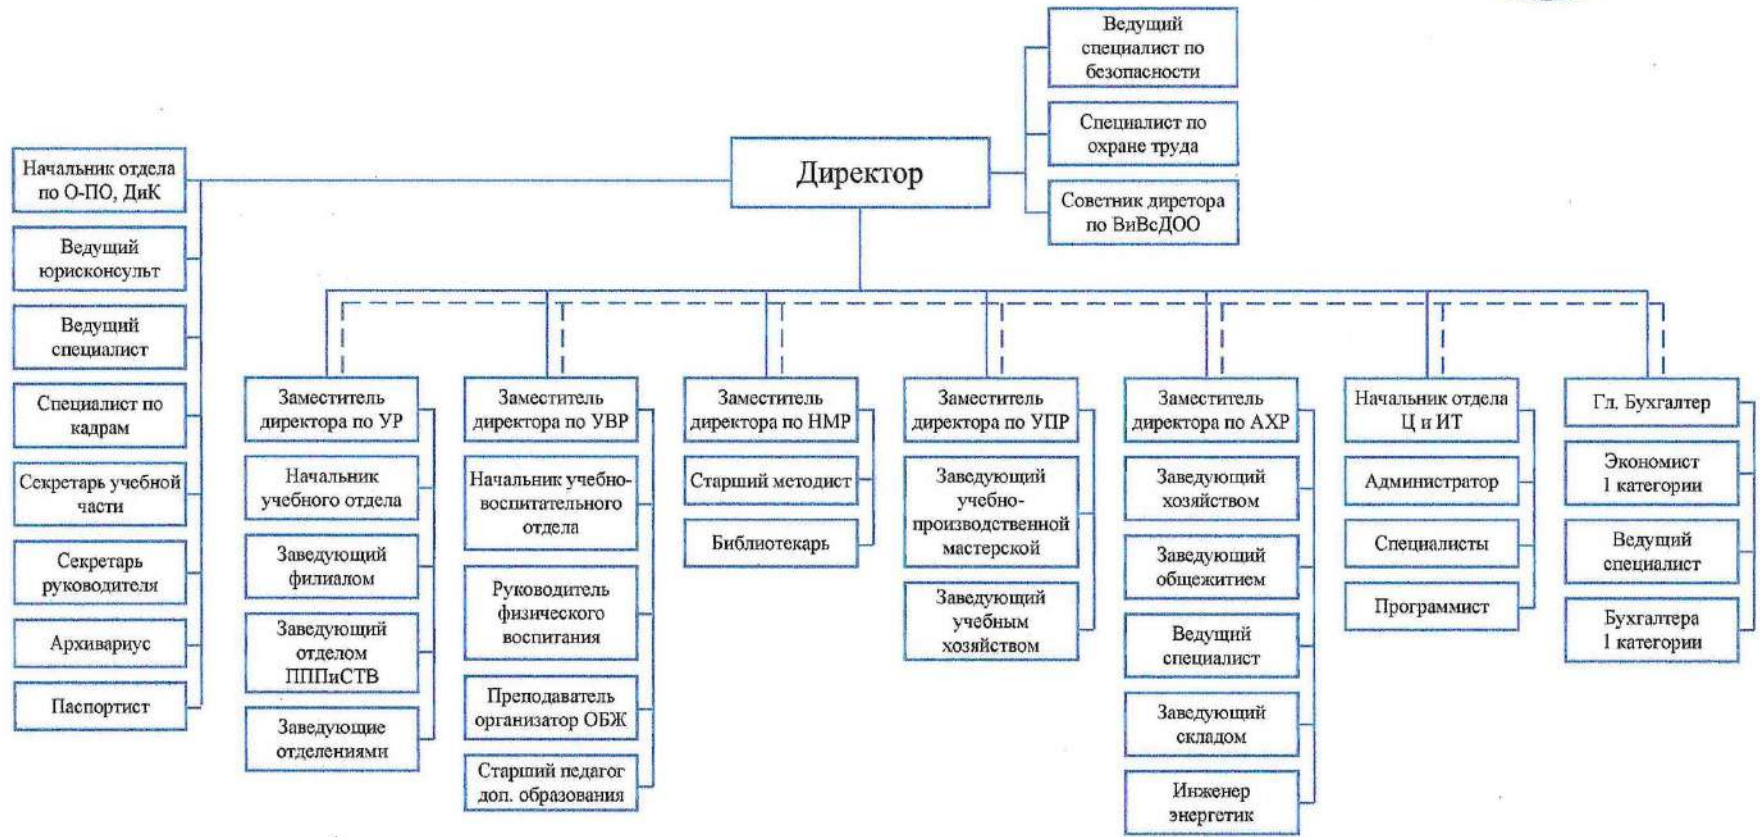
Ведущий специалист по безопасности

Специалист по охране труда

Советник директора по ВиВсДОО

Директор

Начальник отдела по О-ПО, ДиК

Ведущий юрисконсульт

Ведущий специалист

Специалист по кадрам

Секретарь учебной части

Секретарь руководителя

Архивариус

Паспортист

Заместитель директора по УР

Начальник учебного отдела

Заведующий филиалом

Заведующий отделом ПППиСТВ

Заведующие отделениями

Заместитель директора по УВР

Начальник учебно-воспитательного отдела

Руководитель физического воспитания

Преподаватель организатор ОБЖ

Старший педагог доп. образования

Заместитель директора по НМР

Старший методист

Библиотекарь

Заместитель директора по УПР

Заведующий учебно-производственной мастерской

Заведующий учебным хозяйством

Заместитель директора по АХР

Заведующий хозяйством

Заведующий общежитием

Ведущий специалист

Заведующий складом

Инженер энергетик

Начальник отдела Ц и ИТ

Администратор

Специалисты

Программист

Гл. Бухгалтер

Экономист 1 категории

Ведущий специалист

Бухгалтера 1 категории